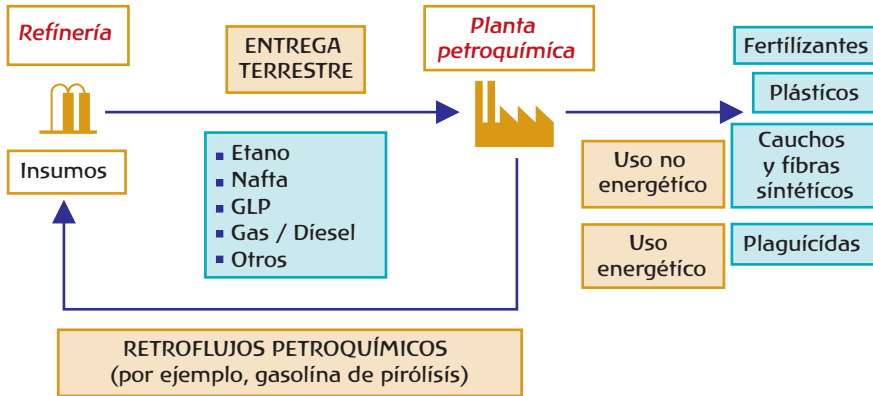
Refinería

Insumos

ENTREGA TERRESTRE

- Etano
- Nafta
- GLP
- Gas / Díesel
- Otros

Planta petroquímica

Uso no energético

Uso energético

Fertilizantes

Plásticos

Cauchos y fibras sintéticos

Plaguicidas

RETROFLUJOS PETROQUÍMICOS
(por ejemplo, gasolina de pirólisis)